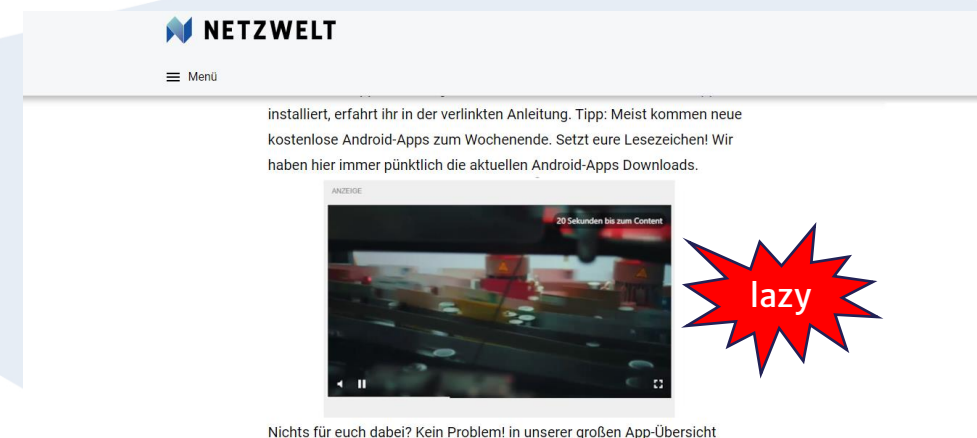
NETZWELT

Menü

installiert, erfahrt ihr in der verlinkten Anleitung. Tipp: Meist kommen neue kostenlose Android-Apps zum Wochenende. Setzt eure Lesezeichen! Wir haben hier immer pünktlich die aktuellen Android-Apps Downloads.

ANZEIGE

20 Sekunden bis zum Content

lazy

Nichts für euch dabei? Kein Problem! in unserer großen App-Übersicht